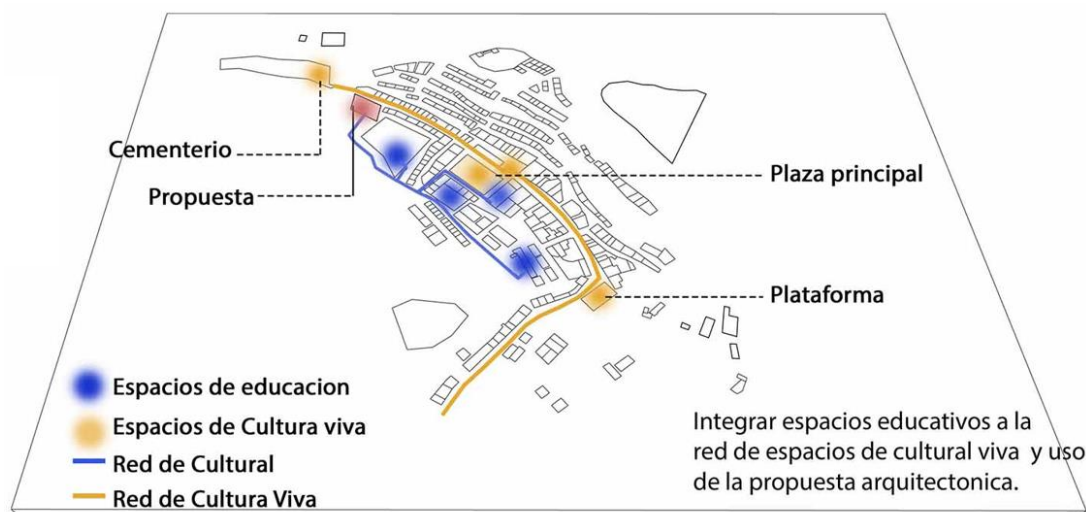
Cementerio

Propuesta

Plaza principal

Plataforma

Espacios de educacion

Espacios de Cultura viva

Red de Cultural

Red de Cultura Viva

Integrar espacios educativos a la red de espacios de cultural viva y uso de la propuesta arquitectonica.